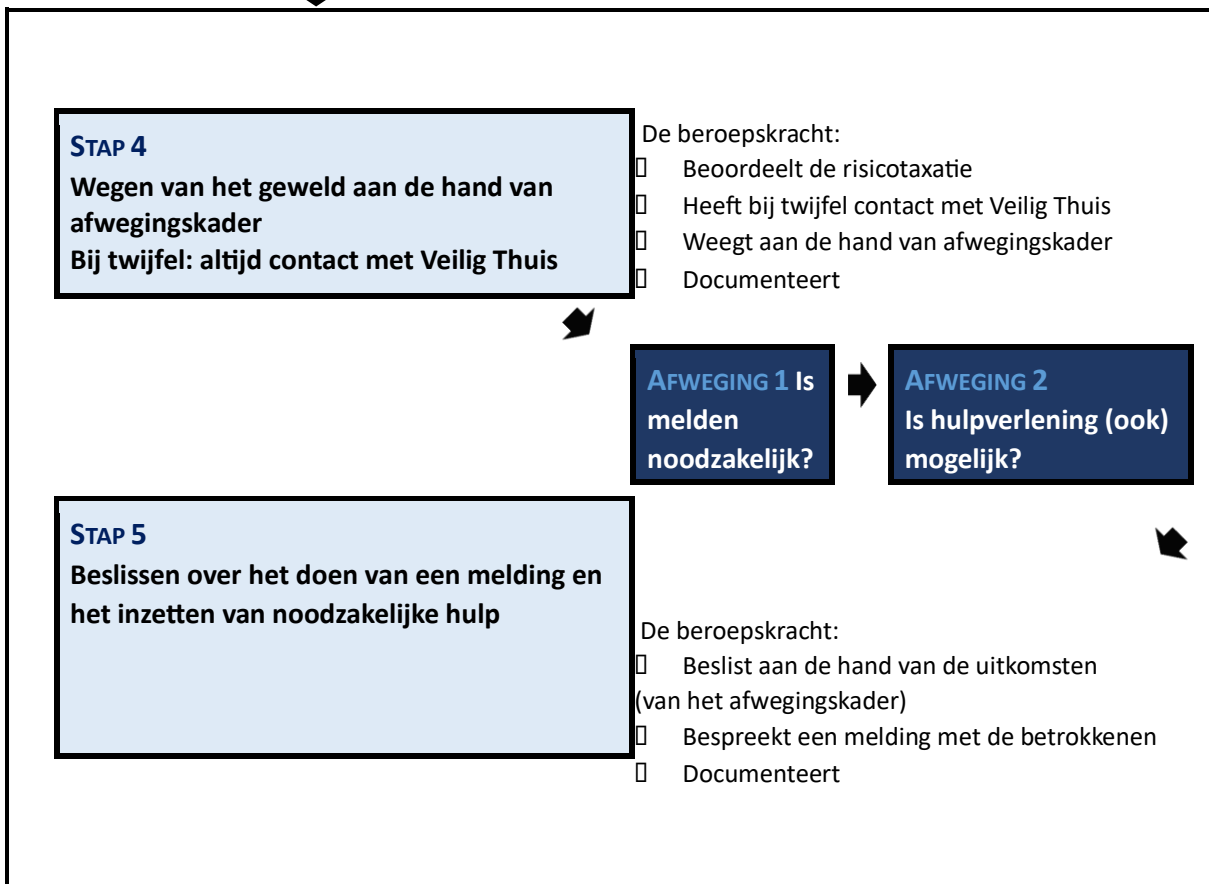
STAP 4
Wegen van het geweld aan de hand van afwegingskader
Bij twijfel: altijd contact met Veilig Thuis

De beroepskracht:
 Beoordeelt de risicotaxatie
 Heeft bij twijfel contact met Veilig Thuis
 Weegt aan de hand van afwegingskader
 Documenteert

AFWEGING 1 Is melden noodzakelijk?

AFWEGING 2
Is hulpverlening (ook) mogelijk?

STAP 5
Beslissen over het doen van een melding en het inzetten van noodzakelijke hulp

De beroepskracht:
 Beslist aan de hand van de uitkomsten (van het afwegingskader)
 Bespreekt een melding met de betrokkenen
 Documenteert